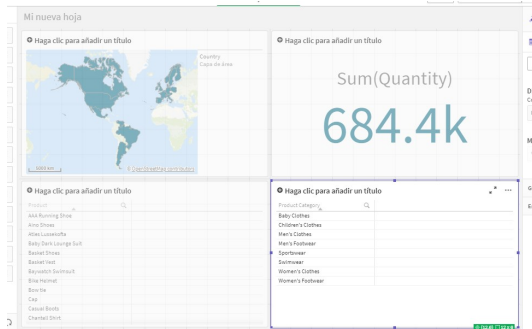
Mi nueva hoja

Haga clic para añadir un título

Country
Capa de área

5000 km

© OpenStreetMap contributors

Haga clic para añadir un título

Sum(Quantity)

684.4k

Haga clic para añadir un título

Product

AAA Running Shoe
Alno Shoes
Abel Lusseotte
Baby Dash Lounge Suit
Basket Shoes
Basket Vest
Baywatch Swimsuit
Bike Helmet
Boro fie
Cap
Casual Boots
Chambell Shirt

Haga clic para añadir un título

Product Category

Baby Clothes
Children's Clothes
Men's Clothes
Men's Footwear
Sportswear
Swimwear
Women's Clothes
Women's Footwear